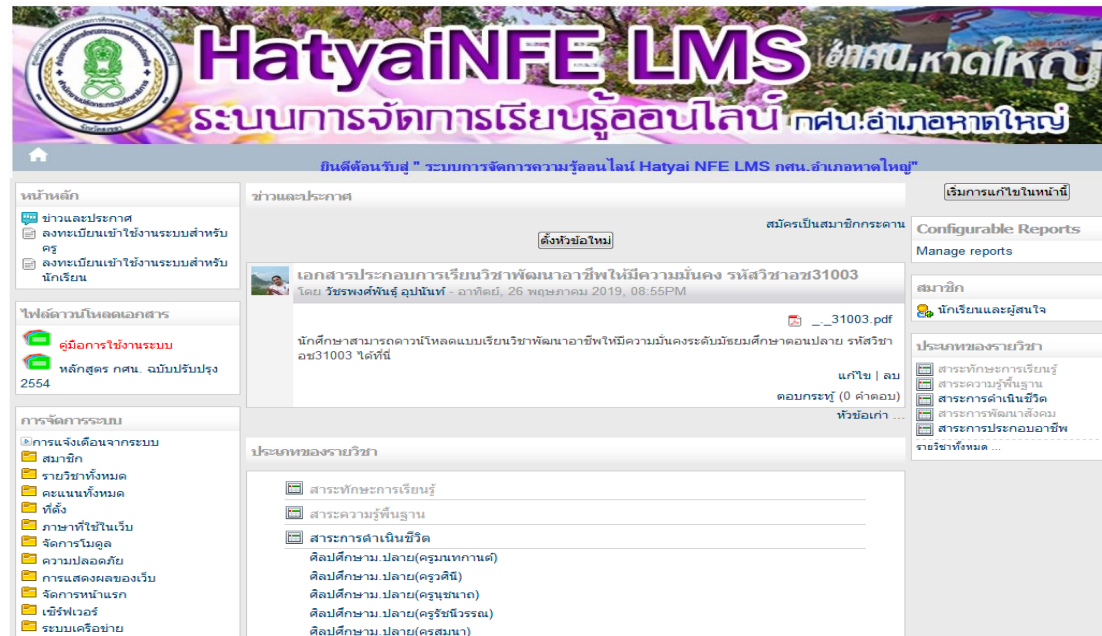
HatyaiNFE LMS กศน.หาดใหญ่
ระบบการจัดการเรียนรู้ออนไลน์ กศน.อำเภอหาดใหญ่

ยินดีต้อนรับสู่ " ระบบการจัดการความรู้ออนไลน์ Hatyai NFE LMS กศน.อำเภอหาดใหญ่"

หน้าหลัก
ข่าวและประกาศ
ลงทะเบียนเข้าใช้งานระบบสำหรับครู
ลงทะเบียนเข้าใช้งานระบบสำหรับนักเรียน

ไฟล์ดาวน์โหลดเอกสาร
คู่มือการใช้งานระบบ
หลักสูตร กศน. ฉบับปรับปรุง 2554

การจัดการระบบ
การแจ้งเตือนจากระบบ
สมาชิก
รายวิชาทั้งหมด
คะแนนทั้งหมด
ที่ตั้ง
ภาษาที่ใช้ในเว็บ
จัดการโมดูล
ความปลอดภัย
การแสดงผลของเว็บ
จัดการหน้าแรก
เซิร์ฟเวอร์
ระบบเครือข่าย

ข่าวและประกาศ
สมัครเป็นสมาชิกกระดาน
ตั้งหัวข้อใหม่
เอกสารประกอบการเรียนวิชาพัฒนาอาชีพให้มีความมั่นคง รหัสวิชาอช31003
โดย วัชรพงศ์พันธุ์ อุปนันท์ - อาทิตย์, 26 พฤษภาคม 2019, 08:55PM
_._31003.pdf
นักศึกษาสามารถดาวน์โหลดแบบเรียนวิชาพัฒนาอาชีพให้มีความมั่นคงระดับมัธยมศึกษาตอนปลาย รหัสวิชาอช31003 ได้ที่นี่
แก้ไข | ลบ
ตอบกระทู้ (0 คำตอบ)
หัวข้อเก่า ...

ประเภทของรายวิชา
สาระทักษะการเรียนรู้
สาระความรู้พื้นฐาน
สาระการดำเนินชีวิต
ศิลปศึกษาม.ปลาย(ครูมนทกานต์)
ศิลปศึกษาม.ปลาย(ครูวศินี)
ศิลปศึกษาม.ปลาย(ครูนุชนาถ)
ศิลปศึกษาม.ปลาย(ครูรัชนีวรรณ)
ศิลปศึกษาม.ปลาย(ครูสมนา)

เริ่มการแก้ไขในหน้านี้
Configurable Reports
Manage reports
สมาชิก
นักเรียนและผู้สนใจ
ประเภทของรายวิชา
สาระทักษะการเรียนรู้
สาระความรู้พื้นฐาน
สาระการดำเนินชีวิต
สาระการพัฒนาสังคม
สาระการประกอบอาชีพ
รายวิชาทั้งหมด ...